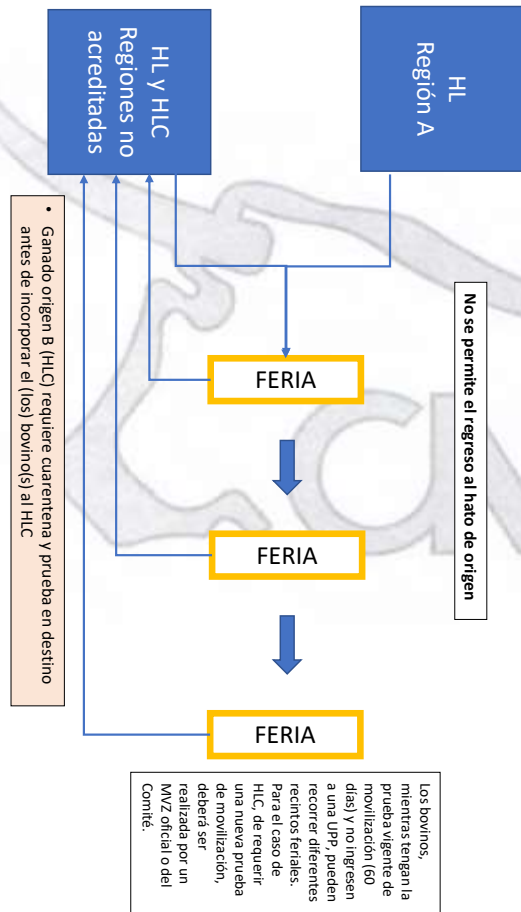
HL
Región A

HL y HLC
Regiones no acreditadas

No se permite el regreso al hato de origen

FERIA

FERIA

FERIA

• Ganado origen B (HLC) requiere cuarentena y prueba en destino antes de incorporar el (los) bovino(s) al HLC

Los bovinos, mientras tengan la prueba vigente de movilización (60 días) y no ingresen a una UPP, pueden recorrer diferentes recintos feriales. Para el caso de HLC, de requerir una nueva prueba de movilización, deberá ser realizada por un MVZ oficial o del Comité.